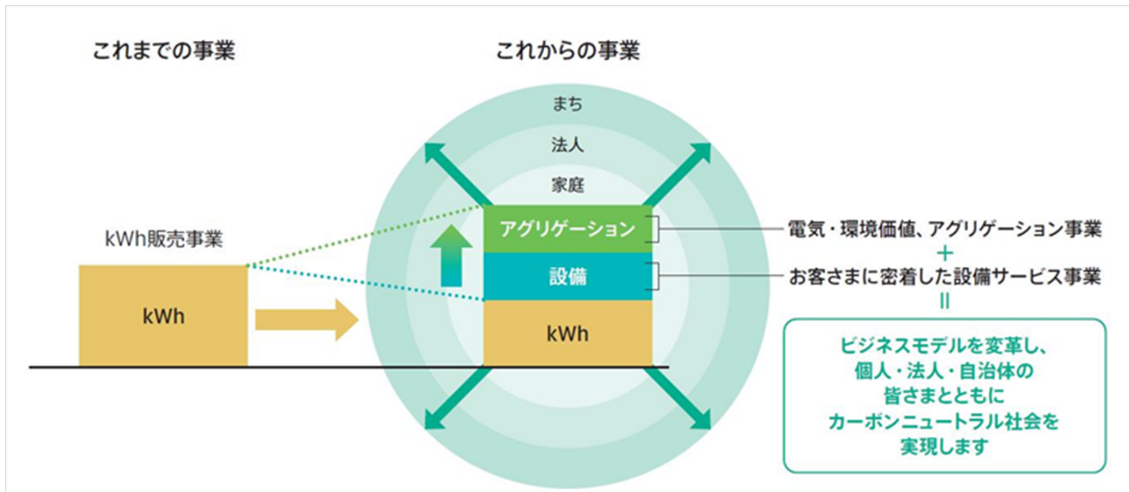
これまでの事業

kWh販売事業

kWh

これからの事業

まち

法人

家庭

アグリゲーション

設備

kWh

電気・環境価値、アグリゲーション事業

+

お客さまに密着した設備サービス事業

=

ビジネスモデルを変革し、
個人・法人・自治体の
皆さまとともに
カーボンニュートラル社会を
実現します